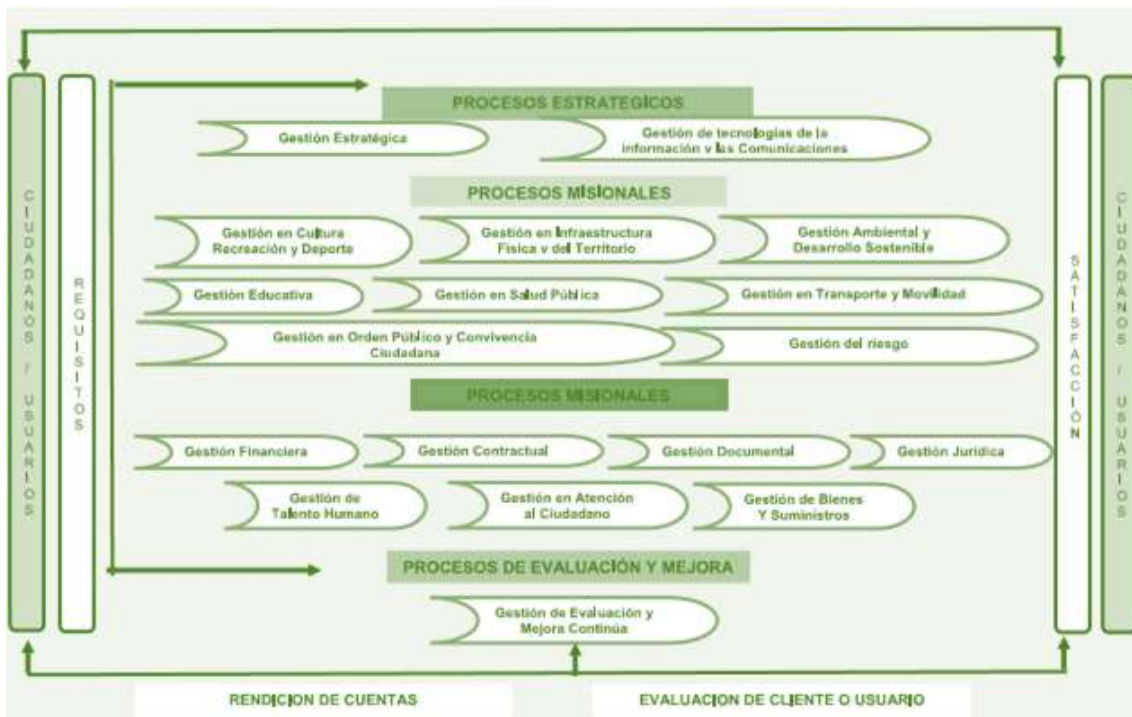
C
I
U
D
A
D
A
N
O
S
/
U
S
U
A
R
I
O
S

R
E
Q
U
I
S
I
T
O
S

PROCESOS ESTRATEGICOS

Gestión Estratégica

Gestión de tecnologías de la información y las Comunicaciones

PROCESOS MISIONALES

Gestión en Cultura Recreación y Deporte

Gestión en Infraestructura Física y del Territorio

Gestión Ambiental y Desarrollo Sostenible

Gestión Educativa

Gestión en Salud Pública

Gestión en Transporte y Movilidad

Gestión en Orden Público y Convivencia Ciudadana

Gestión del riesgo

PROCESOS MISIONALES

Gestión Financiera

Gestión Contractual

Gestión Documental

Gestión Jurídica

Gestión de Talento Humano

Gestión en Atención al Ciudadano

Gestión de Bienes Y Suministros

PROCESOS DE EVALUACIÓN Y MEJORA

Gestión de Evaluación y Mejora Continúa

S
A
T
I
S
F
A
C
C
I
Ó
N

C
I
U
D
A
D
A
N
O
S
/
U
S
U
A
R
I
O
S

RENDICION DE CUENTAS

EVALUACION DE CLIENTE O USUARIO